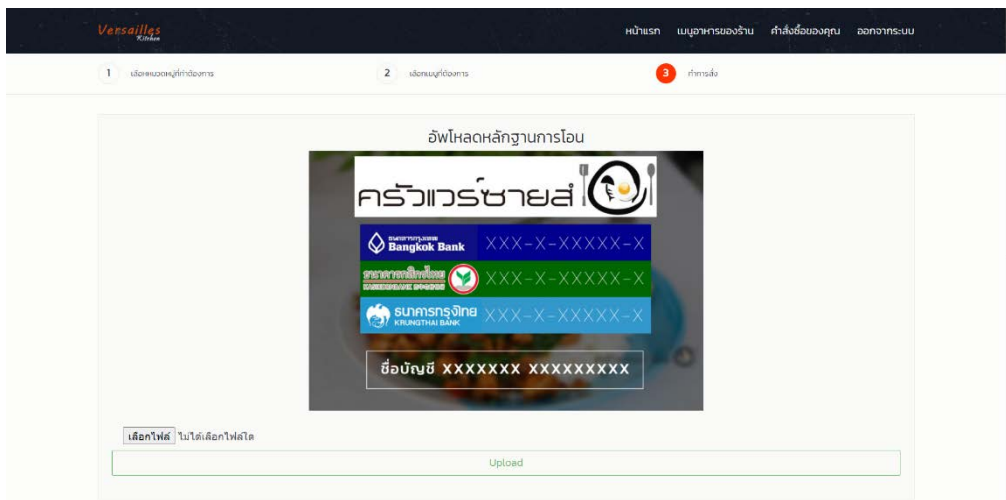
Versailles Kitchen

หน้าแรก เมนูอาหารของร้าน คำสั่งซื้อของคุณ ออกจากระบบ

1 เลือกหมวดหมู่ที่ต้องการ
2 เลือกเมนูที่ต้องการ
3 ทำการสั่ง

อัพโหลดหลักฐานการโอน

ครัวแวร์ซายส์

ธนาคารกรุงเทพ Bangkok Bank XXX-X-XXXXX-X

ธนาคารกสิกรไทย KASIKORNBANK XXX-X-XXXXX-X

ธนาคารกรุงไทย KRUNGTHAI BANK XXX-X-XXXXX-X

ชื่อบัญชี XXXXXXX XXXXXXXXX

เลือกไฟล์ ไม่ได้เลือกไฟล์ใด

Upload